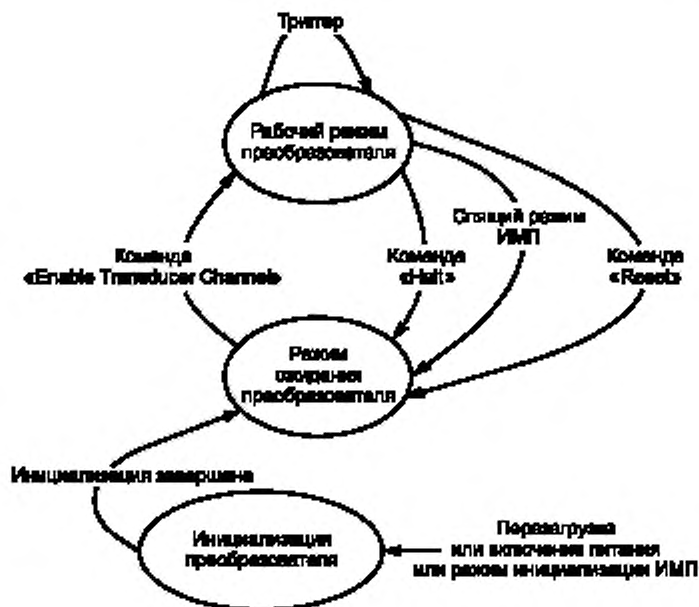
Триггер

Рабочий режим преобразователя

Спящий режим ИМП

Команда «Enable Transducer Channel»

Команда «Halt»

Команда «Reset»

Режим ожидания преобразователя

Инициализация завершена

Инициализация преобразователя

Перезагрузка или включение питания или режим инициализации ИМП